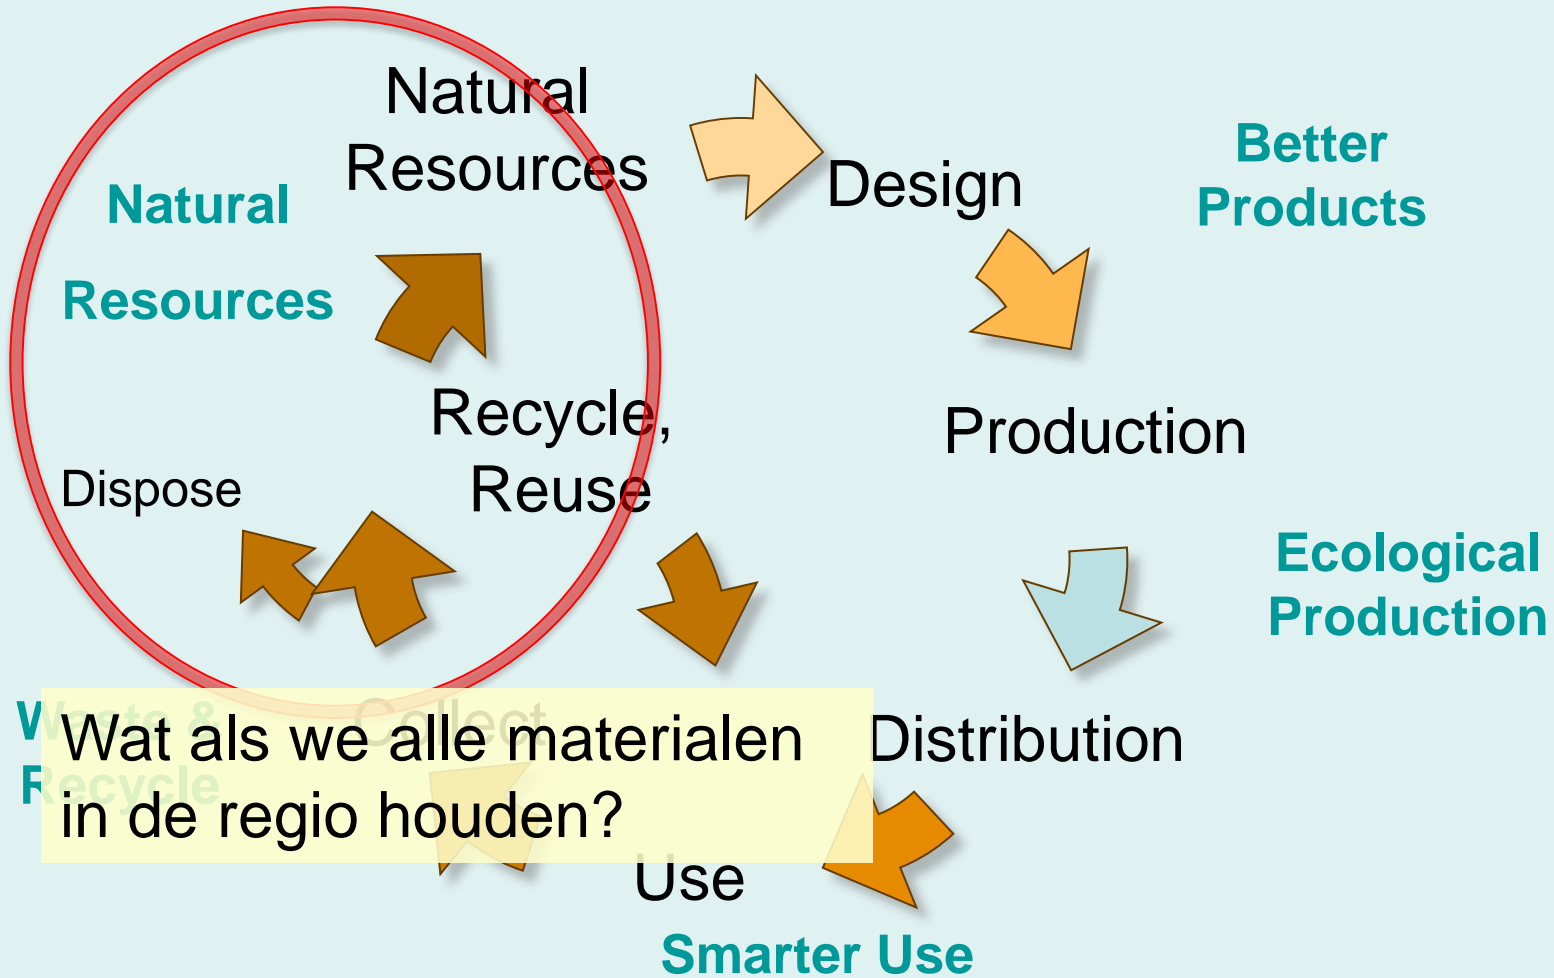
Natural Resources

Design

Better Products

Natural Resources

Production

Recycle, Reuse

Dispose

Ecological Production

Wat als we alle materialen in de regio houden?

Distribution

Use

Smarter Use